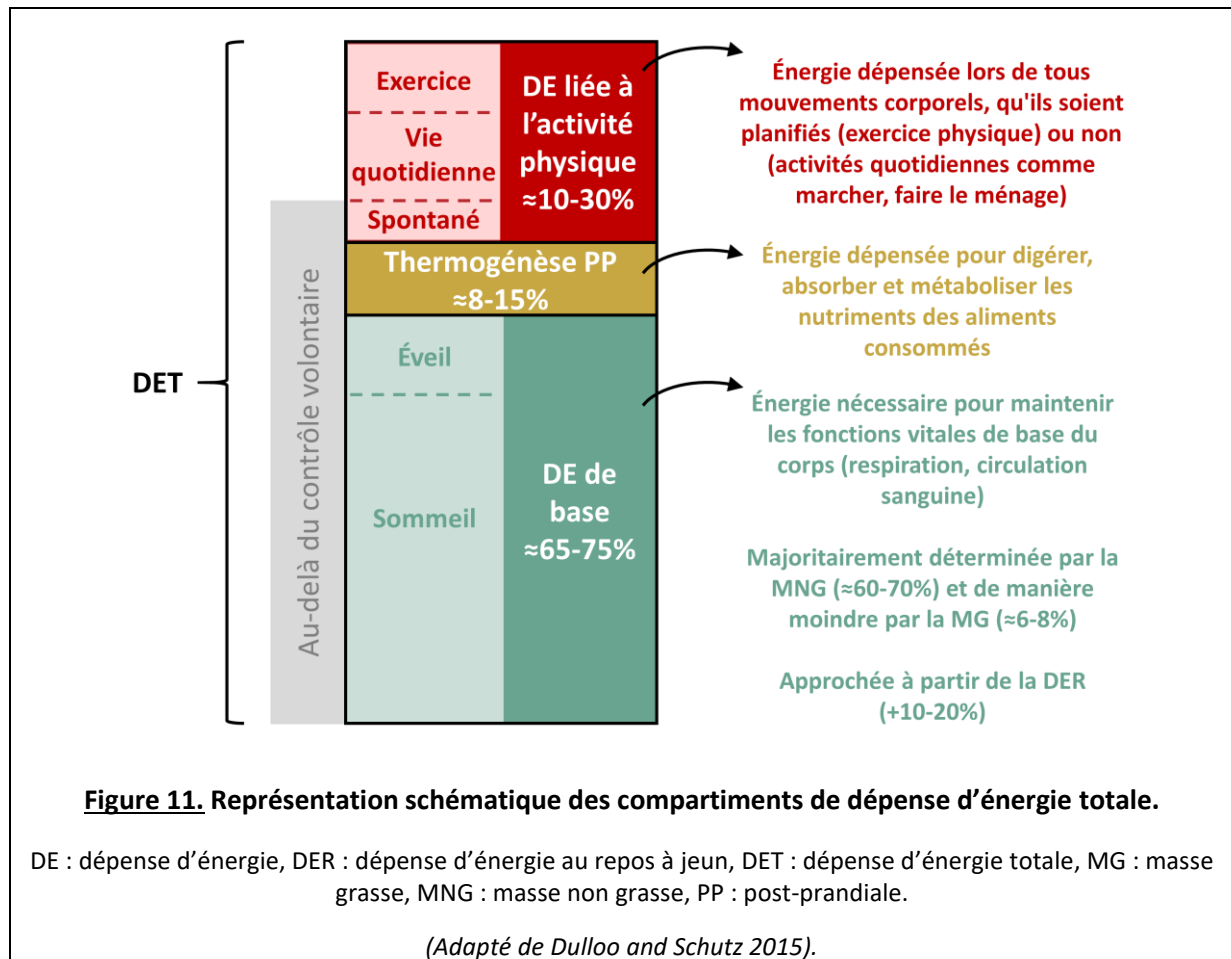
DET

Au-delà du contrôle volontaire

Exercice

Vie quotidienne

Spontané

DE liée à l'activité physique ≈10-30%

Thermogénèse PP ≈8-15%

Éveil

Sommeil

DE de base ≈65-75%

Énergie dépensée lors de tous mouvements corporels, qu'ils soient planifiés (exercice physique) ou non (activités quotidiennes comme marcher, faire le ménage)

Énergie dépensée pour digérer, absorber et métaboliser les nutriments des aliments consommés

Énergie nécessaire pour maintenir les fonctions vitales de base du corps (respiration, circulation sanguine)

Majoritairement déterminée par la MNG (≈60-70%) et de manière moindre par la MG (≈6-8%)

Approchée à partir de la DER (+10-20%)

Figure 11. Représentation schématique des compartiments de dépense d'énergie totale.

DE : dépense d'énergie, DER : dépense d'énergie au repos à jeun, DET : dépense d'énergie totale, MG : masse grasse, MNG : masse non grasse, PP : post-prandiale.

(Adapté de Dulloo and Schutz 2015).